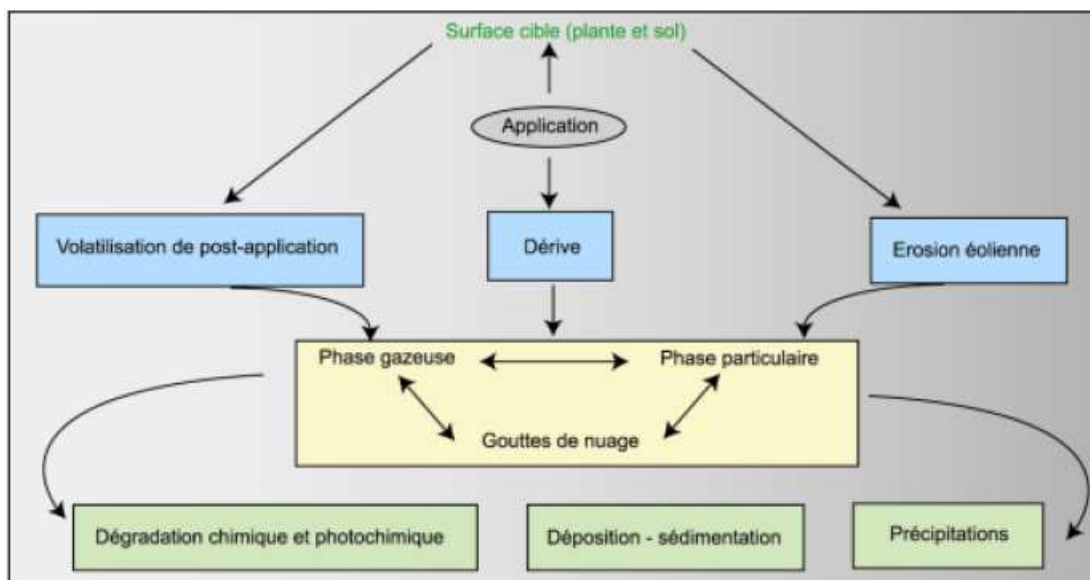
Surface cible (plante et sol)

Application

Volatilisation de post-application

Dérive

Erosion éolienne

Phase gazeuse

Phase particulaire

Gouttes de nuage

Dégradation chimique et photochimique

Déposition - sédimentation

Précipitations